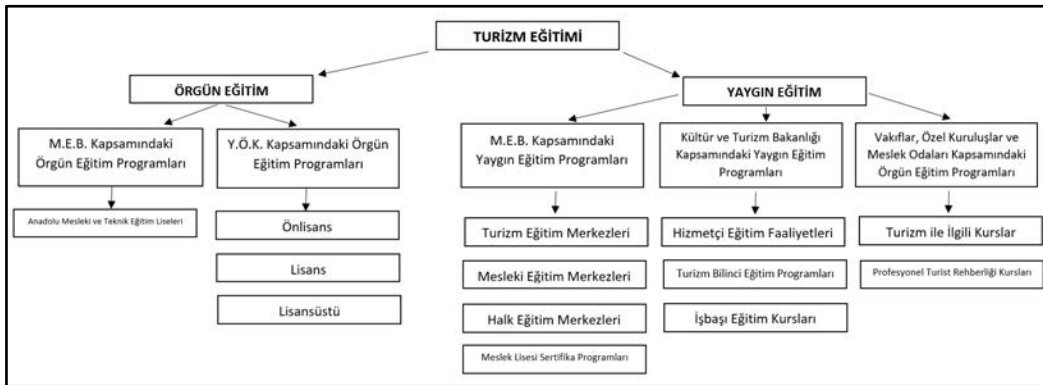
TURİZM EĞİTİMİ

ÖRGÜN EĞİTİM

M.E.B. Kapsamındaki Örgün Eğitim Programları

Anadolu Mesleki ve Teknik Eğitim Liseleri

Y.Ö.K. Kapsamındaki Örgün Eğitim Programları

Önlisans

Lisans

Lisansüstü

YAYGIN EĞİTİM

M.E.B. Kapsamındaki Yaygın Eğitim Programları

Turizm Eğitim Merkezleri

Mesleki Eğitim Merkezleri

Halk Eğitim Merkezleri

Meslek Lisesi Sertifika Programları

Kültür ve Turizm Bakanlığı Kapsamındaki Yaygın Eğitim Programları

Hizmetçi Eğitim Faaliyetleri

Turizm Bilinci Eğitim Programları

İşbaşı Eğitim Kursları

Vakıflar, Özel Kuruluşlar ve Meslek Odaları Kapsamındaki Örgün Eğitim Programları

Turizm ile İlgili Kurslar

Profesyonel Turist Rehberliği Kursları